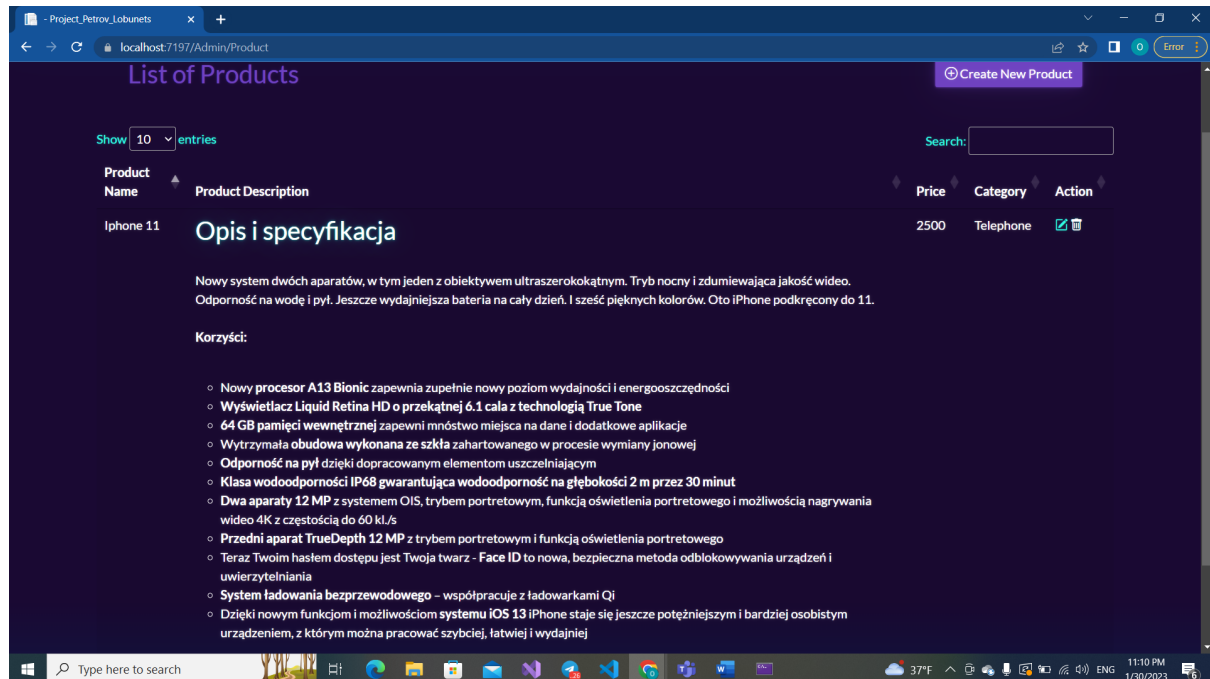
- Project_Petrov_Lobunets ×
localhost:7197/Admin/Product
O Error

List of Products

Create New Product

Show 10 entries

Search:

| Product Name | Product Description | Price | Category | Action |
|---|---|---|---|---|
| Iphone 11 | Opis i specyfikacja | 2500 | Telephone | |

Nowy system dwóch aparatów, w tym jeden z obiektywem ultraszerokokątnym. Tryb nocny i zdumiewająca jakość wideo. Odporność na wodę i pył. Jeszcze wydajniejsza bateria na cały dzień. I sześć pięknych kolorów. Oto iPhone podkręcony do 11.

Korzyści:

- Nowy procesor A13 Bionic zapewnia zupełnie nowy poziom wydajności i energooszczędności
- Wyświetlacz Liquid Retina HD o przekątnej 6.1 cala z technologią True Tone
- 64 GB pamięci wewnętrznej zapewni mnóstwo miejsca na dane i dodatkowe aplikacje
- Wytrzymała obudowa wykonana ze szkła zahartowanego w procesie wymiany jonowej
- Odporność na pył dzięki dopracowanym elementom uszczelniającym
- Klasa wodoodporności IP68 gwarantująca wodoodporność na głębokości 2 m przez 30 minut
- Dwa aparaty 12 MP z systemem OIS, trybem portretowym, funkcją oświetlenia portretowego i możliwością nagrywania wideo 4K z częstością do 60 kl./s
- Przedni aparat TrueDepth 12 MP z trybem portretowym i funkcją oświetlenia portretowego
- Teraz Twoim hasłem dostępu jest Twoja twarz - Face ID to nowa, bezpieczna metoda odblokowywania urządzeń i uwierzytelniania
- System ładowania bezprzewodowego – współpracuje z ładowarkami Qi
- Dzięki nowym funkcjom i możliwościom systemu iOS 13 iPhone staje się jeszcze potężniejszym i bardziej osobistym urządzeniem, z którym można pracować szybciej, łatwiej i wydajniej

Type here to search
37°F ENG 11:10 PM 1/30/2023